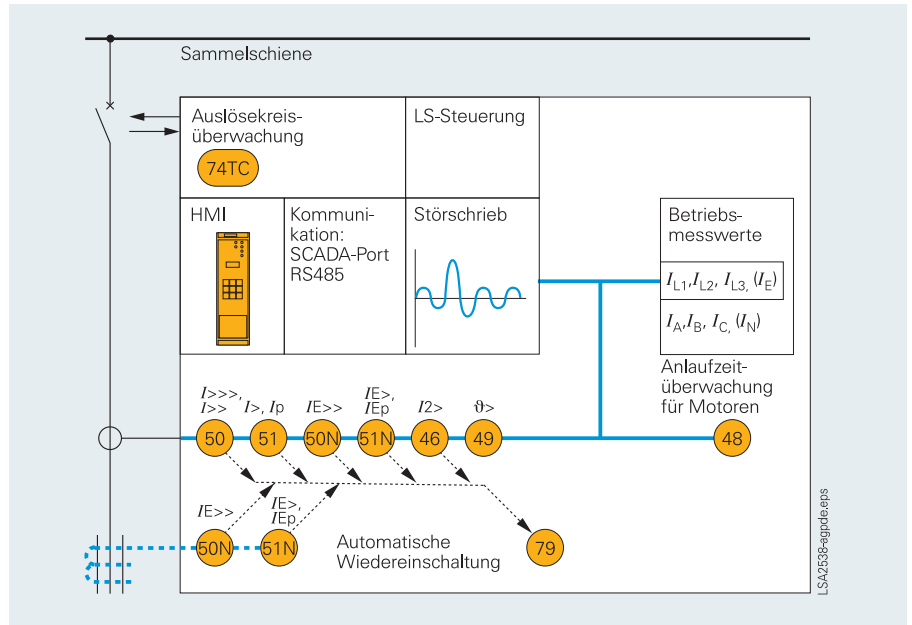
Sammelschiene

Auslösekreisüberwachung

74TC

LS-Steuerung

HMI

Kommunikation: SCADA-Port RS485

Störschrieb

Betriebsmesswerte

$I_{L1}, I_{L2}, I_{L3,} (I_E)$

$I_A, I_B, I_{C,} (I_N)$

Anlaufzeitüberwachung für Motoren

$I$>>>, $I$>>

$I$>, $I$p

$I$E>>

$I$E>, $I$Ep

$I$2>

$\vartheta$>

50

51

50N

51N

46

49

48

$I$E>>

$I$E>, $I$Ep

50N

51N

Automatische Wiedereinschaltung

79

LSA2538-agpde.eps